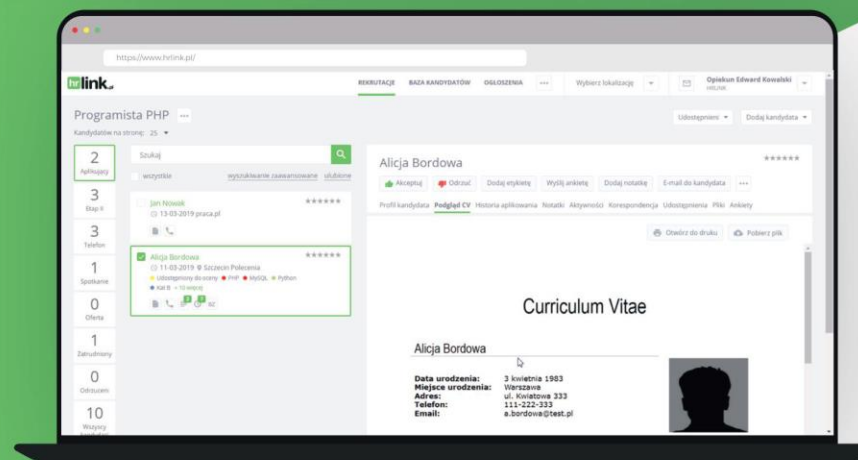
https://www.hrlink.pl/

hr link

REKRUTACJE BAZA KANDYDATÓW OGŁOSZENIA ...

Wybierz lokalizację

Opiekun Edward Kowalski
HRLINK

Programista PHP ...

Kandydatów na stronę: 25

Udostępnienie

Dodaj kandydata

2
Aplikujący

3
Etap II

3
Telefon

1
Spotkanie

0
Oferta

1
Zatrudniony

0
Odrzuceni

10
Wszyscy

Szukaj

wszystkie

wyszukiwanie zaawansowane ulubione

Jan Nowak
13-03-2019 praca.pl

Alicja Bordowa
11-03-2019 Szczecin Polerania
Udostępniony do oceny PHP MySQL Python
Kat B + 10 więcej

Alicja Bordowa

Akceptuj Odrzuć Dodaj etykietę Wyślij ankietę Dodaj notatkę E-mail do kandydata ...

Profil kandydata Podgląd CV Historia aplikowania Notatki Aktywności Korespondencja Udostępnienia Pliki Ankiety

Otwórz do druku Pobierz plik

Curriculum Vitae

Alicja Bordowa

Data urodzenia: 3 kwietnia 1983
Miejsce urodzenia: Warszawa
Adres: ul. Kwiatowa 333
Telefon: 111-222-333
Email: a.bordowa@test.pl